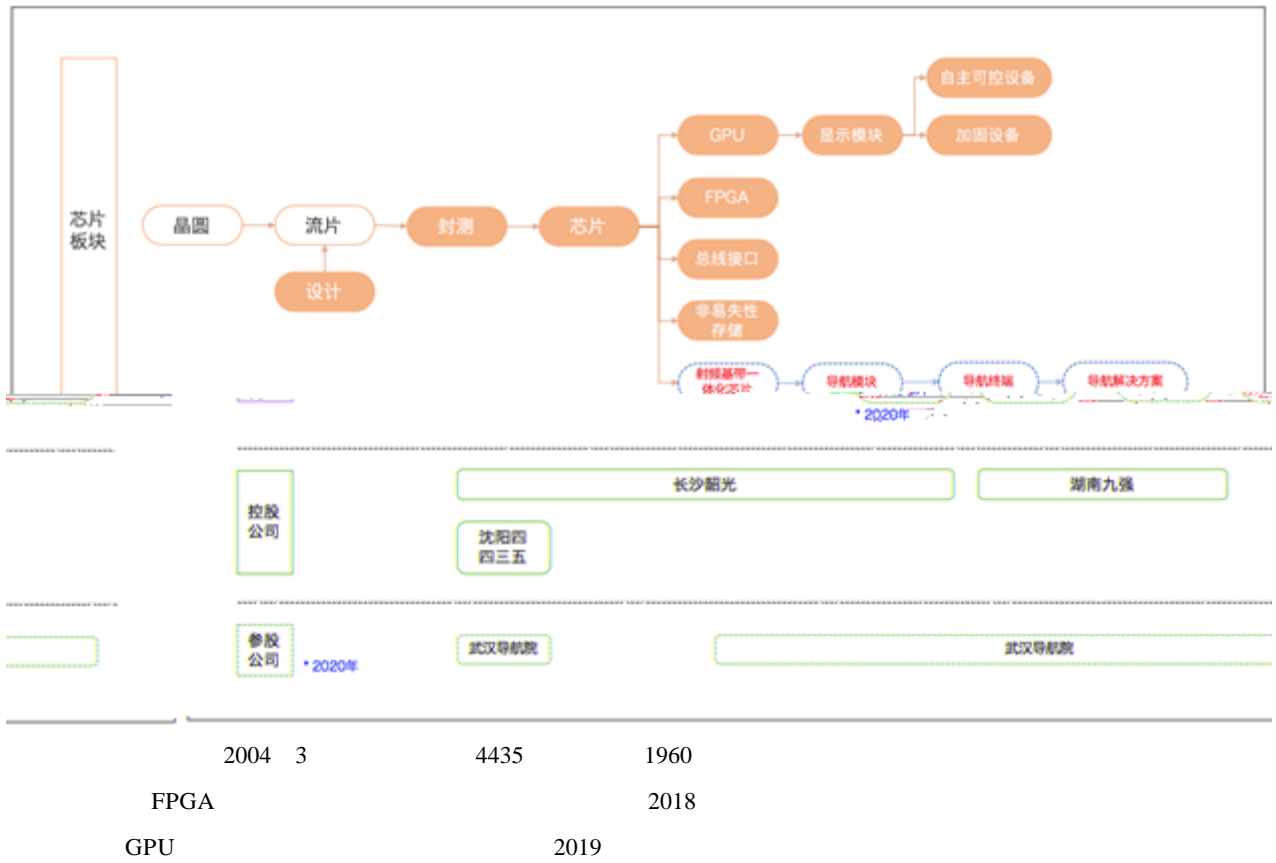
芯片板块

晶圆

流片

设计

封测

芯片

GPU

显示模块

自主可控设备

加固设备

FPGA

总线接口

非易失性存储

射频基带一体化芯片

导航模块

导航终端

导航解决方案

* 2020年

控股公司

长沙韶光

湖南九强

沈阳四四三五

参股公司

* 2020年

武汉导航院

武汉导航院

2004 3 4435 1960

FPGA 2018

GPU 2019